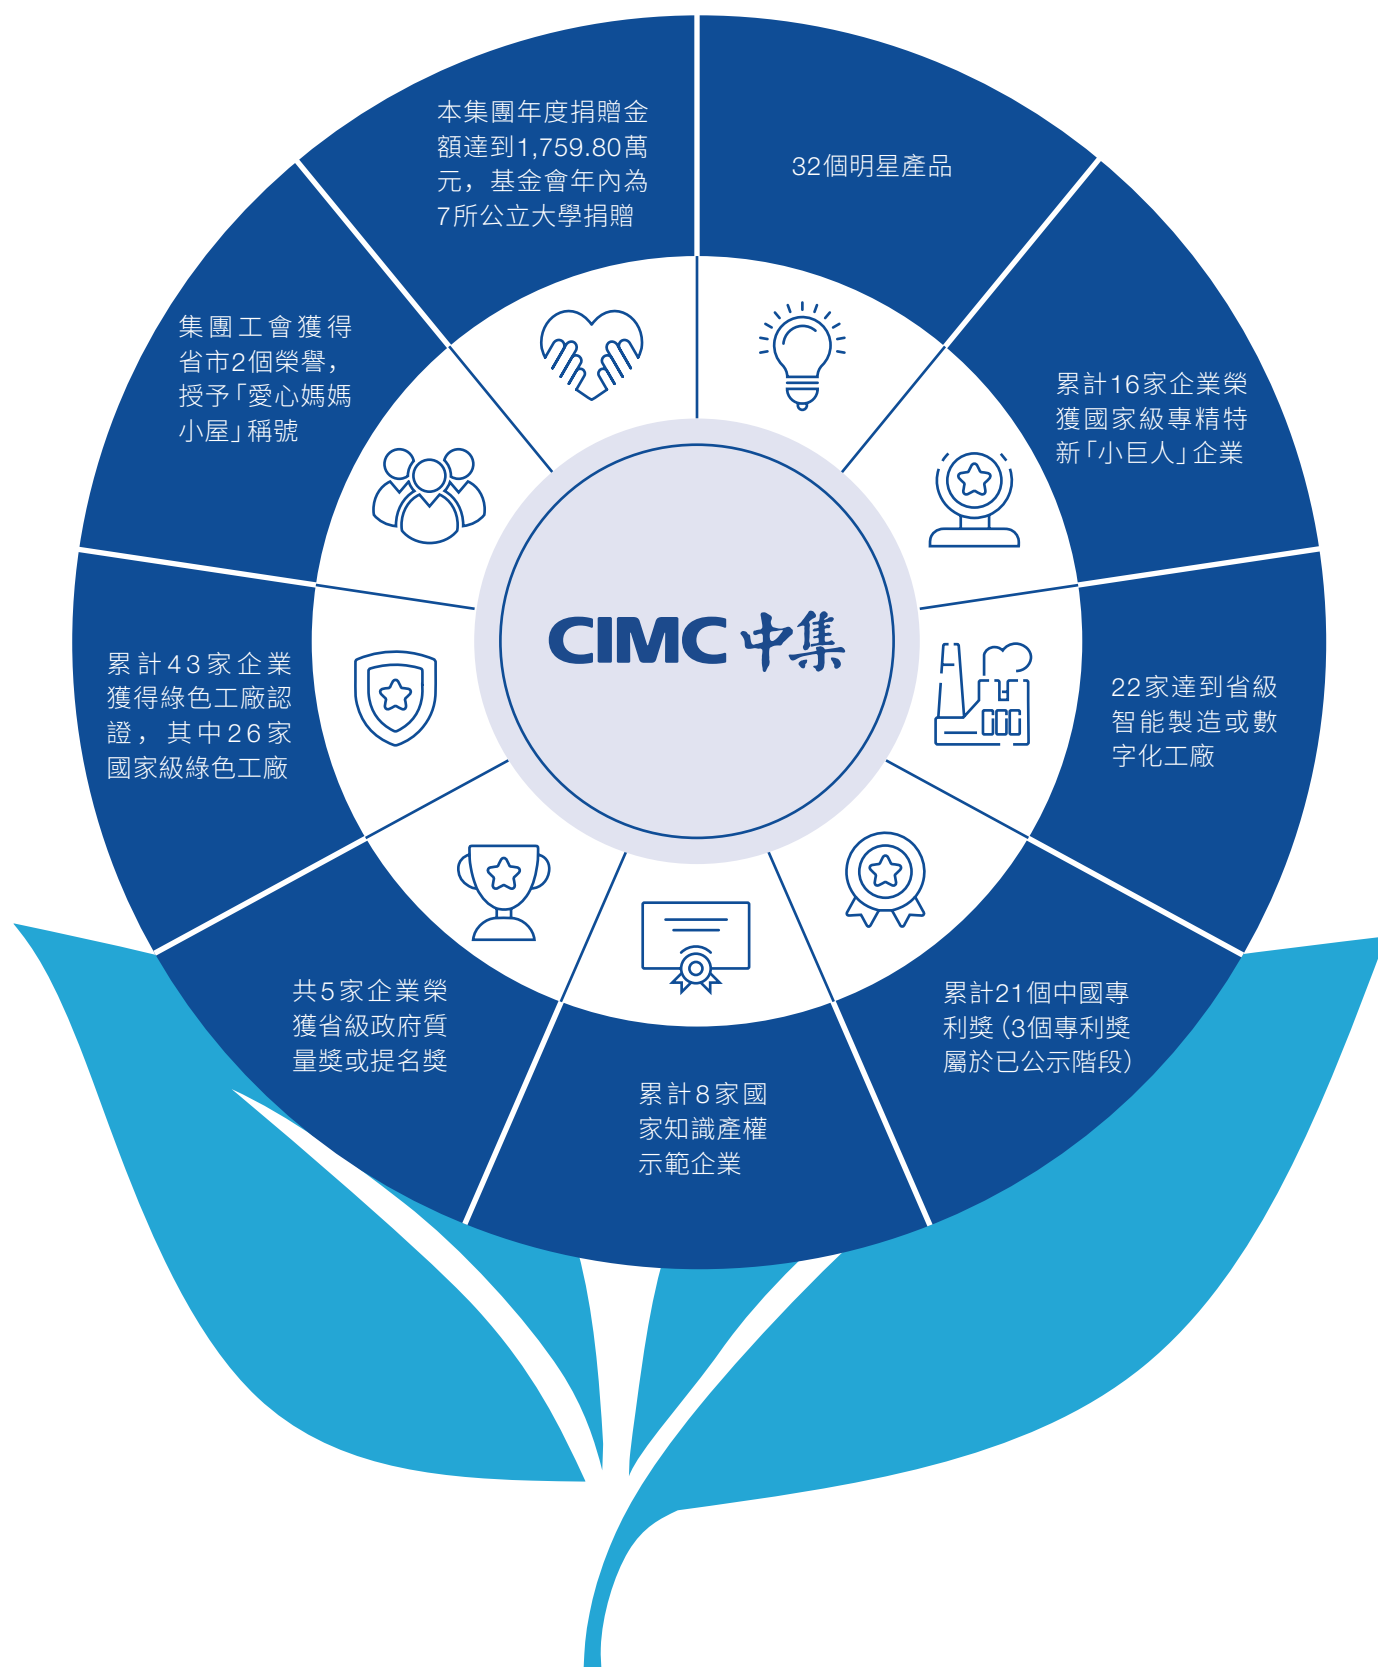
本集團年度捐贈金額達到1,759.80萬元，基金會年內為7所公立大學捐贈

32個明星產品

累計16家企業榮獲國家級專精特新「小巨人」企業

22家達到省級智能製造或數字化工廠

累計21個中國專利獎（3個專利獎屬於已公示階段）

累計8家國家知識產權示範企業

共5家企業榮獲省級政府質量獎或提名獎

累計43家企業獲得綠色工廠認證，其中26家國家級綠色工廠

集團工會獲得省市2個榮譽，授予「愛心媽媽小屋」稱號

CIMC 中集